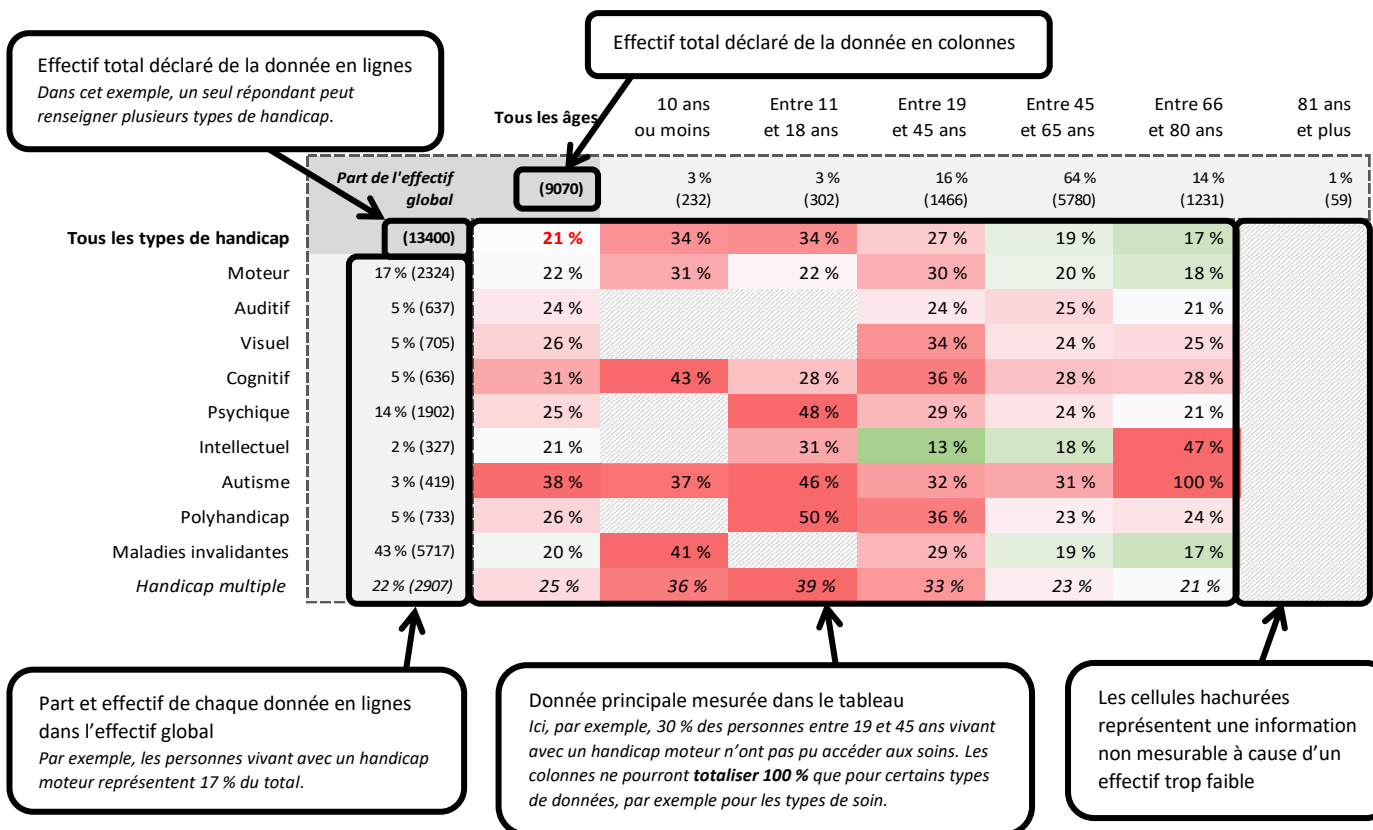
Effectif total déclaré de la donnée en lignes
*Dans cet exemple, un seul répondant peut renseigner plusieurs types de handicap.*

Effectif total déclaré de la donnée en colonnes

| | Tous les âges | 10 ans ou moins | Entre 11 et 18 ans | Entre 19 et 45 ans | Entre 45 et 65 ans | Entre 66 et 80 ans | 81 ans et plus |
|---|---|---|---|---|---|---|---|
| *Part de l'effectif global* | (9070) | 3 % (232) | 3 % (302) | 16 % (1466) | 64 % (5780) | 14 % (1231) | 1 % (59) |
| **Tous les types de handicap** (13400) | 21 % | 34 % | 34 % | 27 % | 19 % | 17 % | |
| Moteur 17 % (2324) | 22 % | 31 % | 22 % | 30 % | 20 % | 18 % | |
| Auditif 5 % (637) | 24 % | | | 24 % | 25 % | 21 % | |
| Visuel 5 % (705) | 26 % | | | 34 % | 24 % | 25 % | |
| Cognitif 5 % (636) | 31 % | 43 % | 28 % | 36 % | 28 % | 28 % | |
| Psychique 14 % (1902) | 25 % | | 48 % | 29 % | 24 % | 21 % | |
| Intellectuel 2 % (327) | 21 % | | 31 % | 13 % | 18 % | 47 % | |
| Autisme 3 % (419) | 38 % | 37 % | 46 % | 32 % | 31 % | 100 % | |
| Polyhandicap 5 % (733) | 26 % | | 50 % | 36 % | 23 % | 24 % | |
| Maladies invalidantes 43 % (5717) | 20 % | 41 % | | 29 % | 19 % | 17 % | |
| *Handicap multiple* *22 % (2907)* | *25 %* | *36 %* | *39 %* | *33 %* | *23 %* | *21 %* | |

Part et effectif de chaque donnée en lignes dans l'effectif global
*Par exemple, les personnes vivant avec un handicap moteur représentent 17 % du total.*

Donnée principale mesurée dans le tableau
*Ici, par exemple, 30 % des personnes entre 19 et 45 ans vivant avec un handicap moteur n'ont pas pu accéder aux soins. Les colonnes ne pourront **totaliser 100 %** que pour certains types de données, par exemple pour les types de soin.*

Les cellules hachurées représentent une information non mesurable à cause d'un effectif trop faible